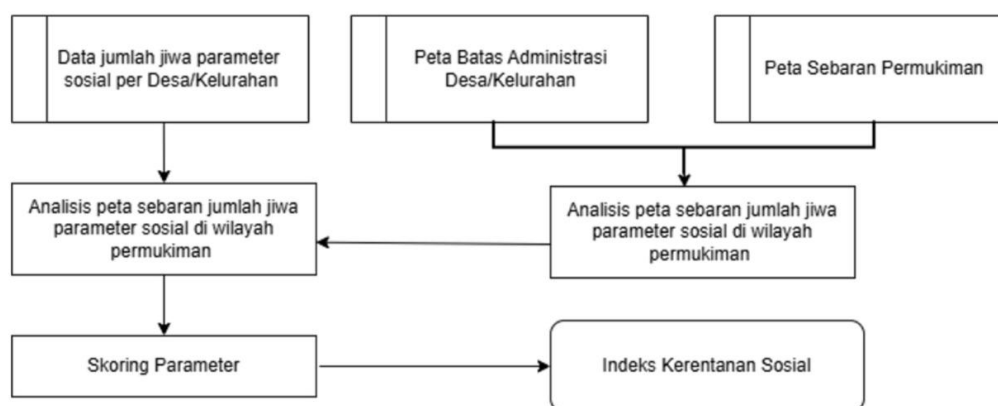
Data jumlah jiwa parameter sosial per Desa/Kelurahan

Peta Batas Administrasi Desa/Kelurahan

Peta Sebaran Permukiman

Analisis peta sebaran jumlah jiwa parameter sosial di wilayah permukiman

Analisis peta sebaran jumlah jiwa parameter sosial di wilayah permukiman

Skoring Parameter

Indeks Kerentanan Sosial